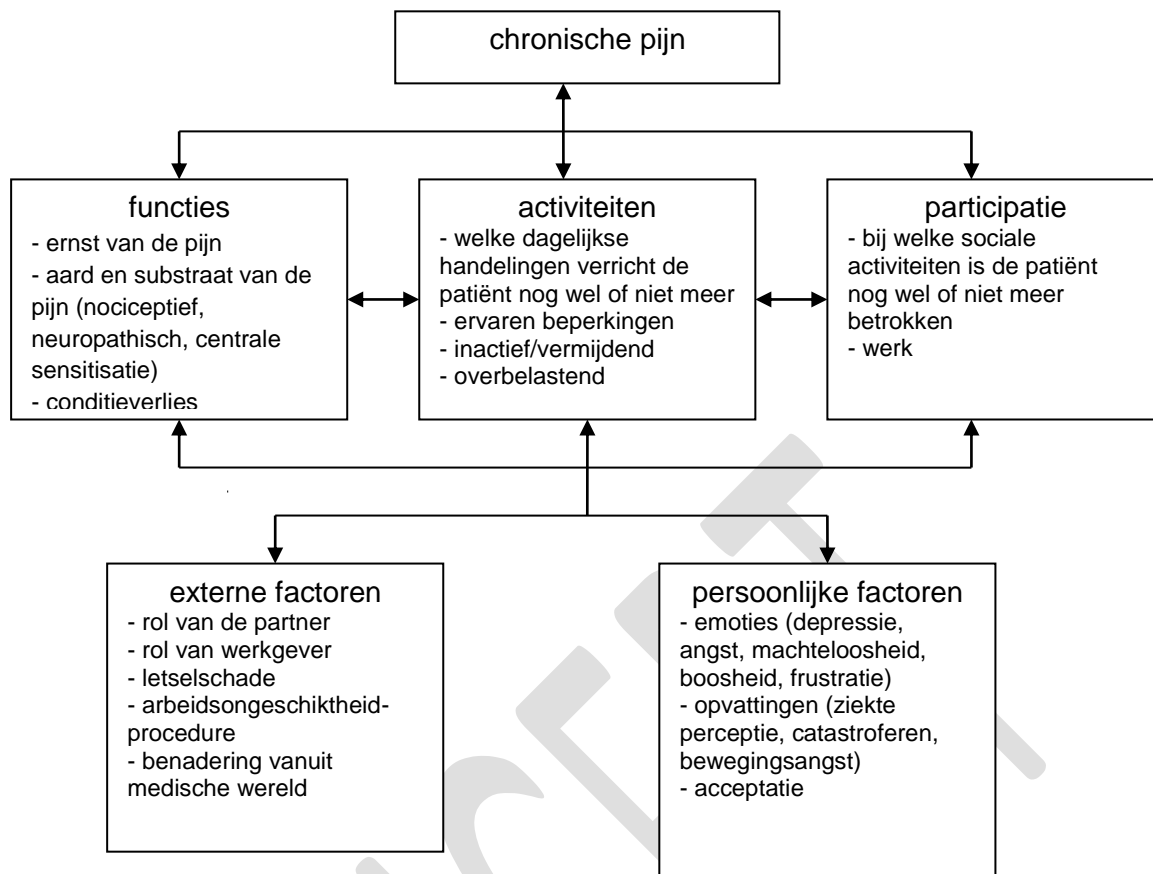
chronische pijn

functies
- ernst van de pijn
- aard en substraat van de pijn (nociceptief, neuropathisch, centrale sensitisatie)
- conditieverlies

activiteiten
- welke dagelijkse handelingen verricht de patiënt nog wel of niet meer
- ervaren beperkingen
- inactief/vermijdend
- overbelastend

participatie
- bij welke sociale activiteiten is de patiënt nog wel of niet meer betrokken
- werk

externe factoren
- rol van de partner
- rol van werkgever
- letselschade
- arbeidsongeschiktheid-procedure
- benadering vanuit medische wereld

persoonlijke factoren
- emoties (depressie, angst, machteloosheid, boosheid, frustratie)
- opvattingen (ziekte perceptie, catastroferen, bewegingsangst)
- acceptatie